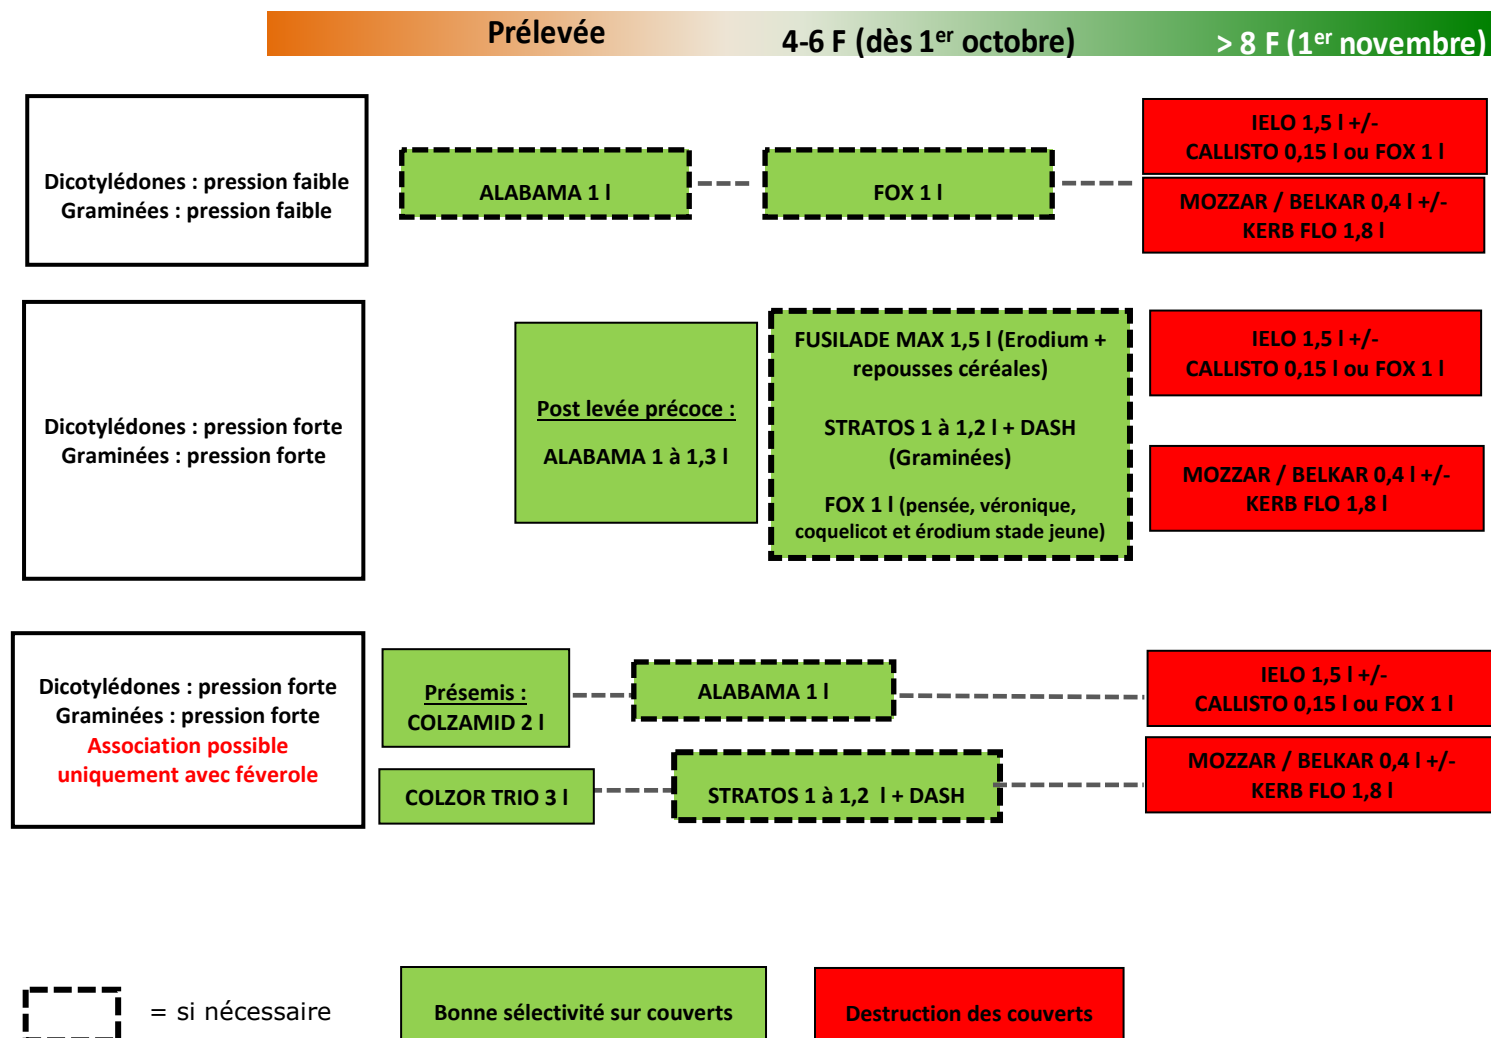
Prélevée

4-6 F (dès 1$^{er}$ octobre)

> 8 F (1$^{er}$ novembre)

Dicotylédones : pression faible
Graminées : pression faible

ALABAMA 1 l

FOX 1 l

IELO 1,5 l +/-
CALLISTO 0,15 l ou FOX 1 l

MOZZAR / BELKAR 0,4 l +/-
KERB FLO 1,8 l

Dicotylédones : pression forte
Graminées : pression forte

Post levée précoce :

ALABAMA 1 à 1,3 l

FUSILADE MAX 1,5 l (Erodium + repousses céréales)

STRATOS 1 à 1,2 l + DASH (Graminées)

FOX 1 l (pensée, véronique, coquelicot et érodium stade jeune)

IELO 1,5 l +/-
CALLISTO 0,15 l ou FOX 1 l

MOZZAR / BELKAR 0,4 l +/-
KERB FLO 1,8 l

Dicotylédones : pression forte
Graminées : pression forte
Association possible uniquement avec féverole

Présemis :
COLZAMID 2 l

ALABAMA 1 l

IELO 1,5 l +/-
CALLISTO 0,15 l ou FOX 1 l

COLZOR TRIO 3 l

STRATOS 1 à 1,2 l + DASH

MOZZAR / BELKAR 0,4 l +/-
KERB FLO 1,8 l

= si nécessaire

Bonne sélectivité sur couverts

Destruction des couverts